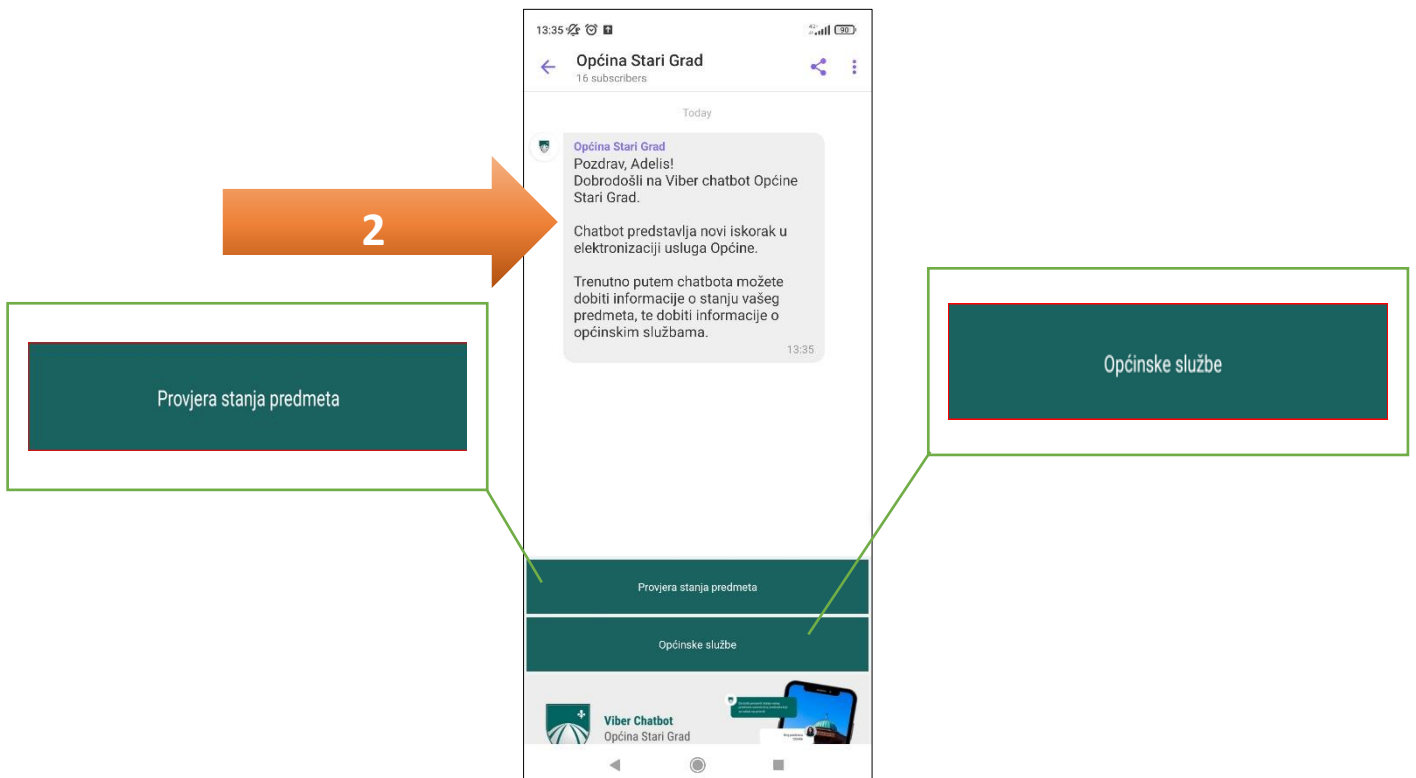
2

Provjera stanja predmeta

13:35

Općina Stari Grad
16 subscribers

Today

Općina Stari Grad
Pozdrav, Adelis!
Dobrodošli na Viber chatbot Općine Stari Grad.

Chatbot predstavlja novi iskorak u elektronizaciji usluga Općine.

Trenutno putem chatbota možete dobiti informacije o stanju vašeg predmeta, te dobiti informacije o općinskim službama.
13:35

Provjera stanja predmeta

Općinske službe

Viber Chatbot
Općina Stari Grad

Općinske službe